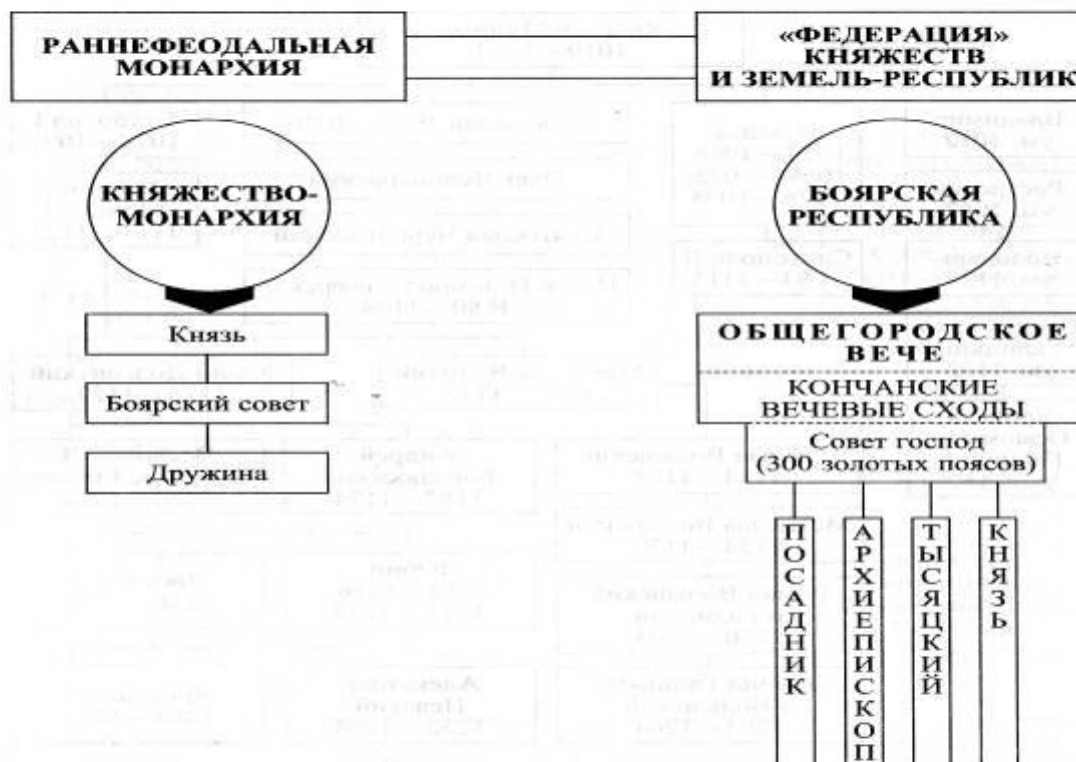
РАННЕФЕОДАЛЬНАЯ МОНАРХИЯ

«ФЕДЕРАЦИЯ» КНЯЖЕСТВ И ЗЕМЕЛЬ-РЕСПУБЛИК

КНЯЖЕСТВО-МОНАРХИЯ

БОЯРСКАЯ РЕСПУБЛИКА

Князь

Боярский совет

Дружина

ОБЩЕГОРОДСКОЕ ВЕЧЕ

КОНЧАНСКИЕ ВЕЧЕВЫЕ СХОДЫ

Совет господ (300 золотых поясов)

ПОСАДНИК

АРХИЕПИСКОП

ТЫСЯЦКИЙ

КНЯЗЬ